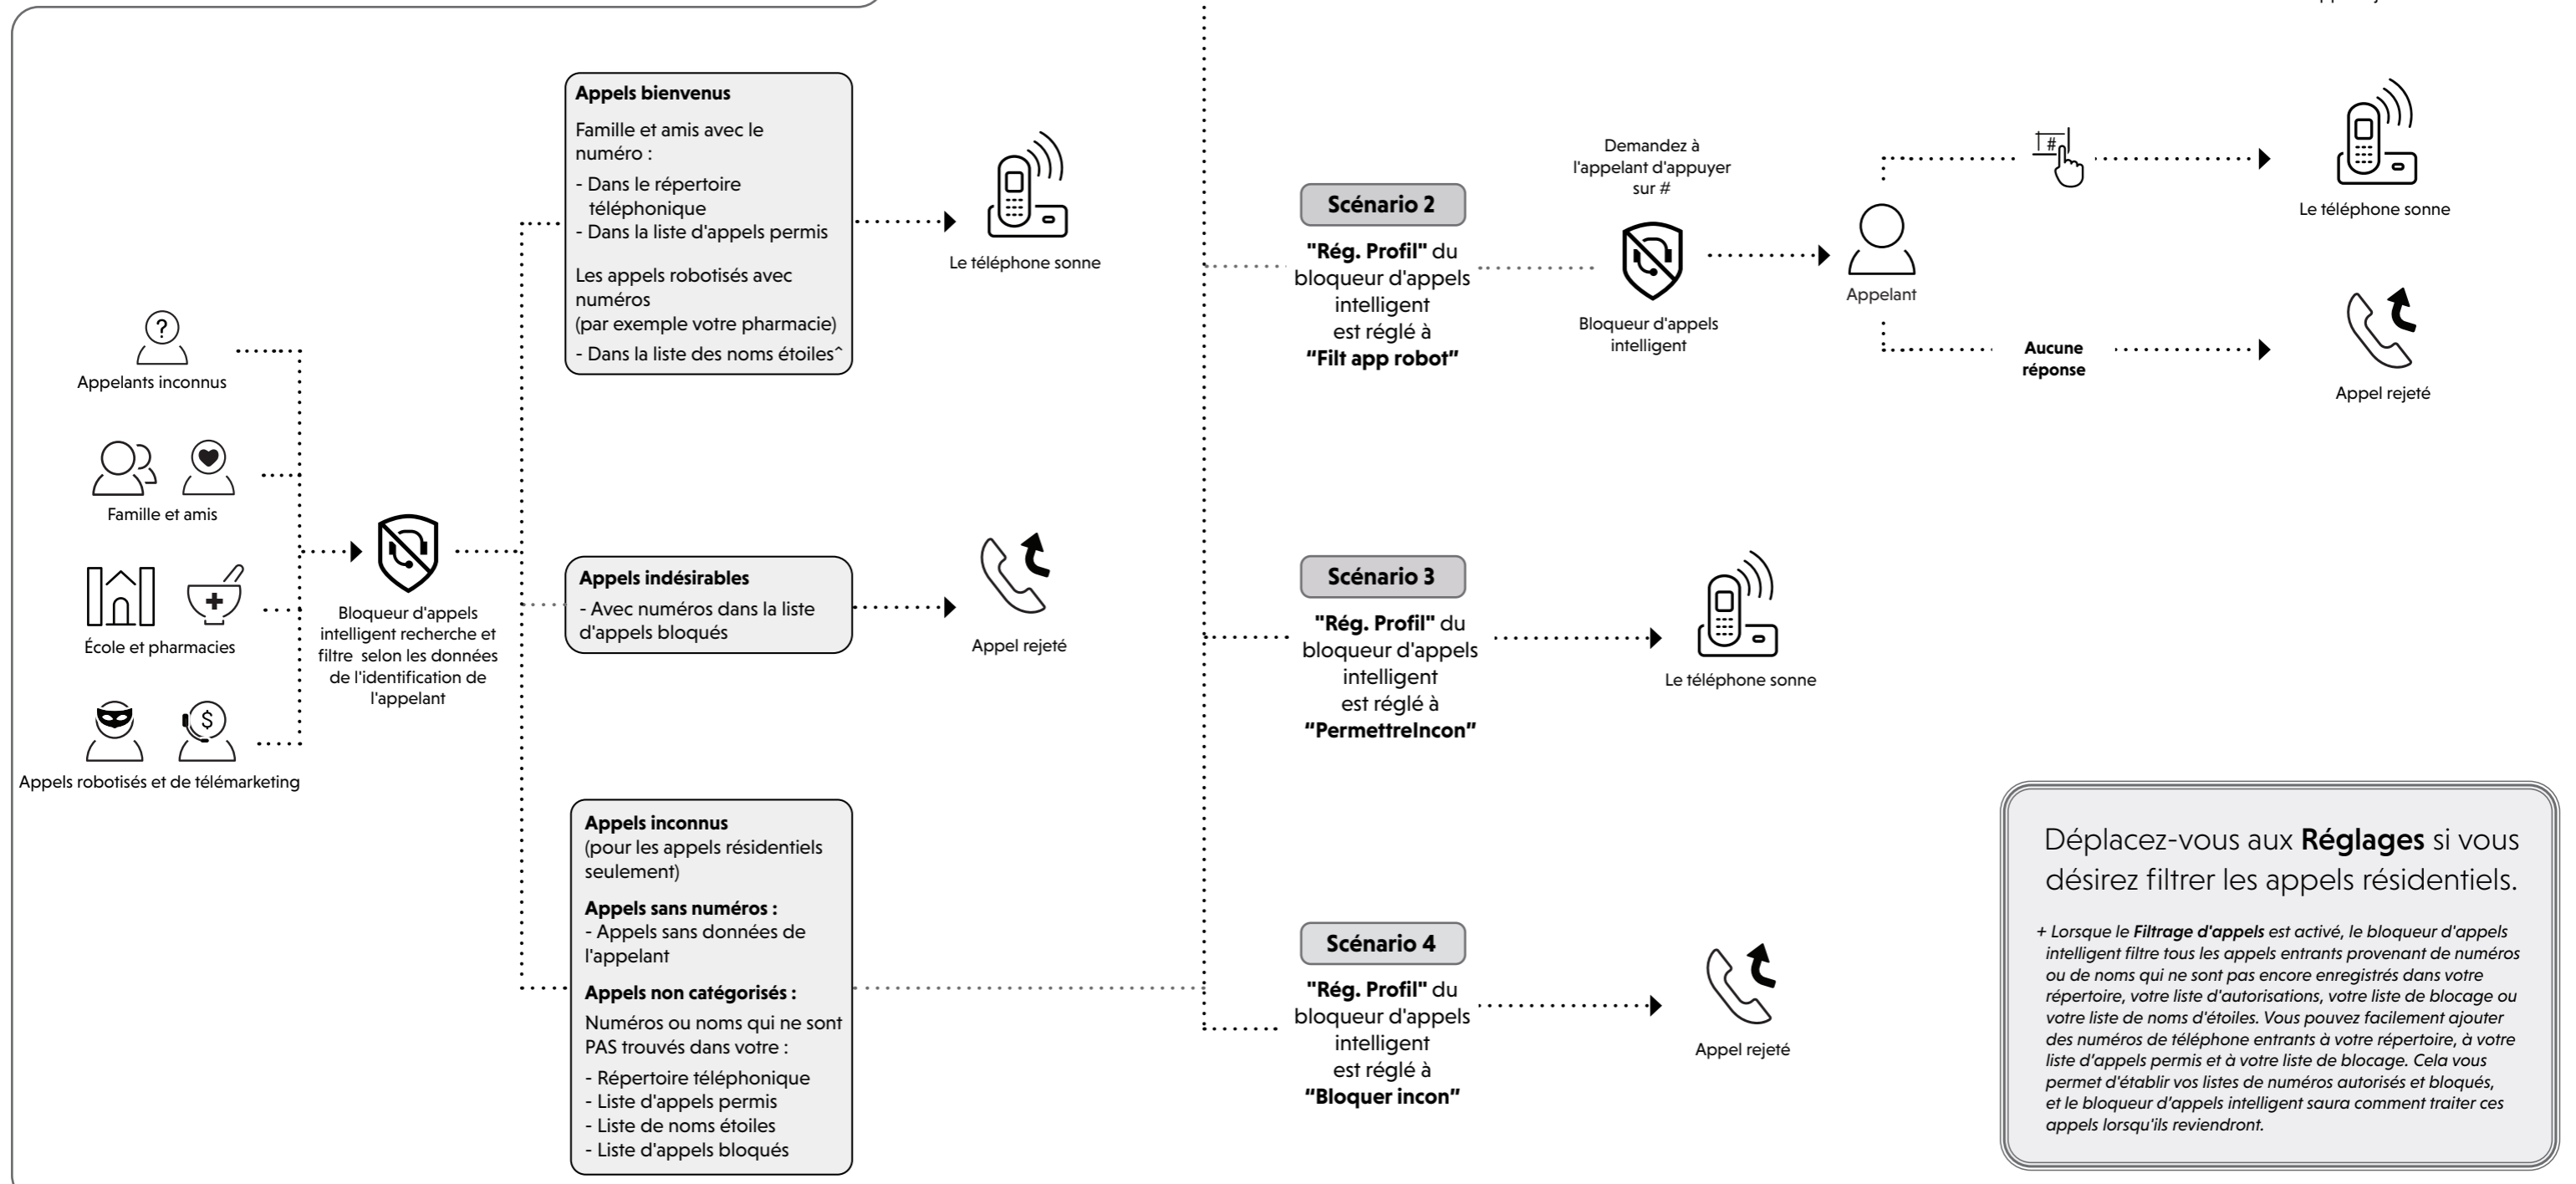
Appelants inconnus

Famille et amis

École et pharmacies

Appels robotisés et de télémarketing

Bloqueur d'appels intelligent recherche et filtre selon les données de l'identification de l'appelant

Appels bienvenus

Famille et amis avec le numéro :

- Dans le répertoire téléphonique
- Dans la liste d'appels permis

Les appels robotisés avec numéros (par exemple votre pharmacie)

- Dans la liste des noms étoiles^

Le téléphone sonne

Appels indésirables

- Avec numéros dans la liste d'appels bloqués

Appel rejeté

Appels inconnus (pour les appels résidentiels seulement)

Appels sans numéros :
- Appels sans données de l'appelant

Appels non catégorisés :

Numéros ou noms qui ne sont PAS trouvés dans votre :

- Répertoire téléphonique
- Liste d'appels permis
- Liste de noms étoiles
- Liste d'appels bloqués

Scénario 2

"Rég. Profil" du bloqueur d'appels intelligent est réglé à "Filt app robot"

Demandez à l'appelant d'appuyer sur #

Bloqueur d'appels intelligent

Appelant

#

Le téléphone sonne

Aucune réponse

Appel rejeté

Scénario 3

"Rég. Profil" du bloqueur d'appels intelligent est réglé à "PermettreIncon"

Le téléphone sonne

Scénario 4

"Rég. Profil" du bloqueur d'appels intelligent est réglé à "Bloquer incon"

Appel rejeté

Déplacez-vous aux Réglages si vous désirez filtrer les appels résidentiels.

+ Lorsque le Filtrage d'appels est activé, le bloqueur d'appels intelligent filtre tous les appels entrants provenant de numéros ou de noms qui ne sont pas encore enregistrés dans votre répertoire, votre liste d'autorisations, votre liste de blocage ou votre liste de noms d'étoiles. Vous pouvez facilement ajouter des numéros de téléphone entrants à votre répertoire, à votre liste d'appels permis et à votre liste de blocage. Cela vous permet d'établir vos listes de numéros autorisés et bloqués, et le bloqueur d'appels intelligent saura comment traiter ces appels lorsqu'ils reviendront.